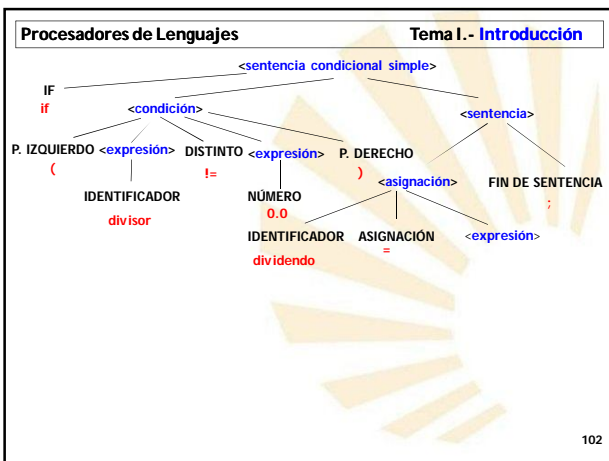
Procesadores de Lenguajes

Tema I.- Introducción

<sentencia condicional simple>

IF
if

<condición>

<sentencia>

P. IZQUIERDO
(

<expresión>

DISTINTO
!=

<expresión>

P. DERECHO
)

IDENTIFICADOR
divisor

NÚMERO
0.0

<asignación>

FIN DE SENTENCIA
;

IDENTIFICADOR
dividendo

ASIGNACIÓN
=

<expresión>

102